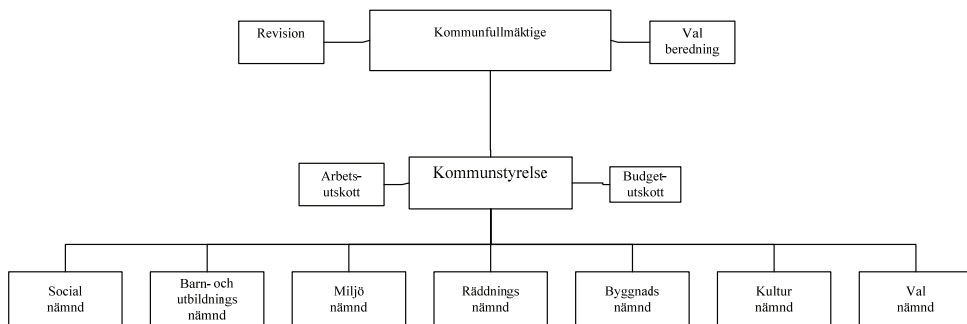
Revision

Kommunfullmäktige

Val beredning

Arbetsutskott

Kommunstyrelse

Budgetutskott

Social nämnd

Barn- och utbildnings nämnd

Miljö nämnd

Räddnings nämnd

Byggnads nämnd

Kultur nämnd

Val nämnd